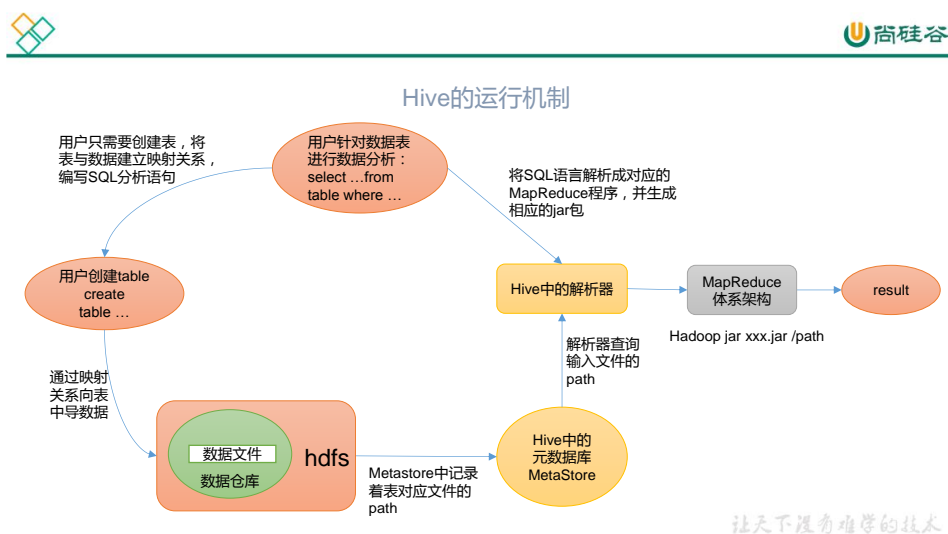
尚硅谷

Hive的运行机制

用户只需要创建表，将表与数据建立映射关系，编写SQL分析语句

用户针对数据表进行数据分析：select …from table where …

将SQL语言解析成对应的MapReduce程序，并生成相应的jar包

用户创建table create table …

Hive中的解析器

MapReduce 体系架构

result

Hadoop jar xxx.jar /path

解析器查询输入文件的path

通过映射关系向表中导数据

数据文件

数据仓库

hdfs

Hive中的元数据库 MetaStore

Metastore中记录着表对应文件的path

让天下没有难学的技术